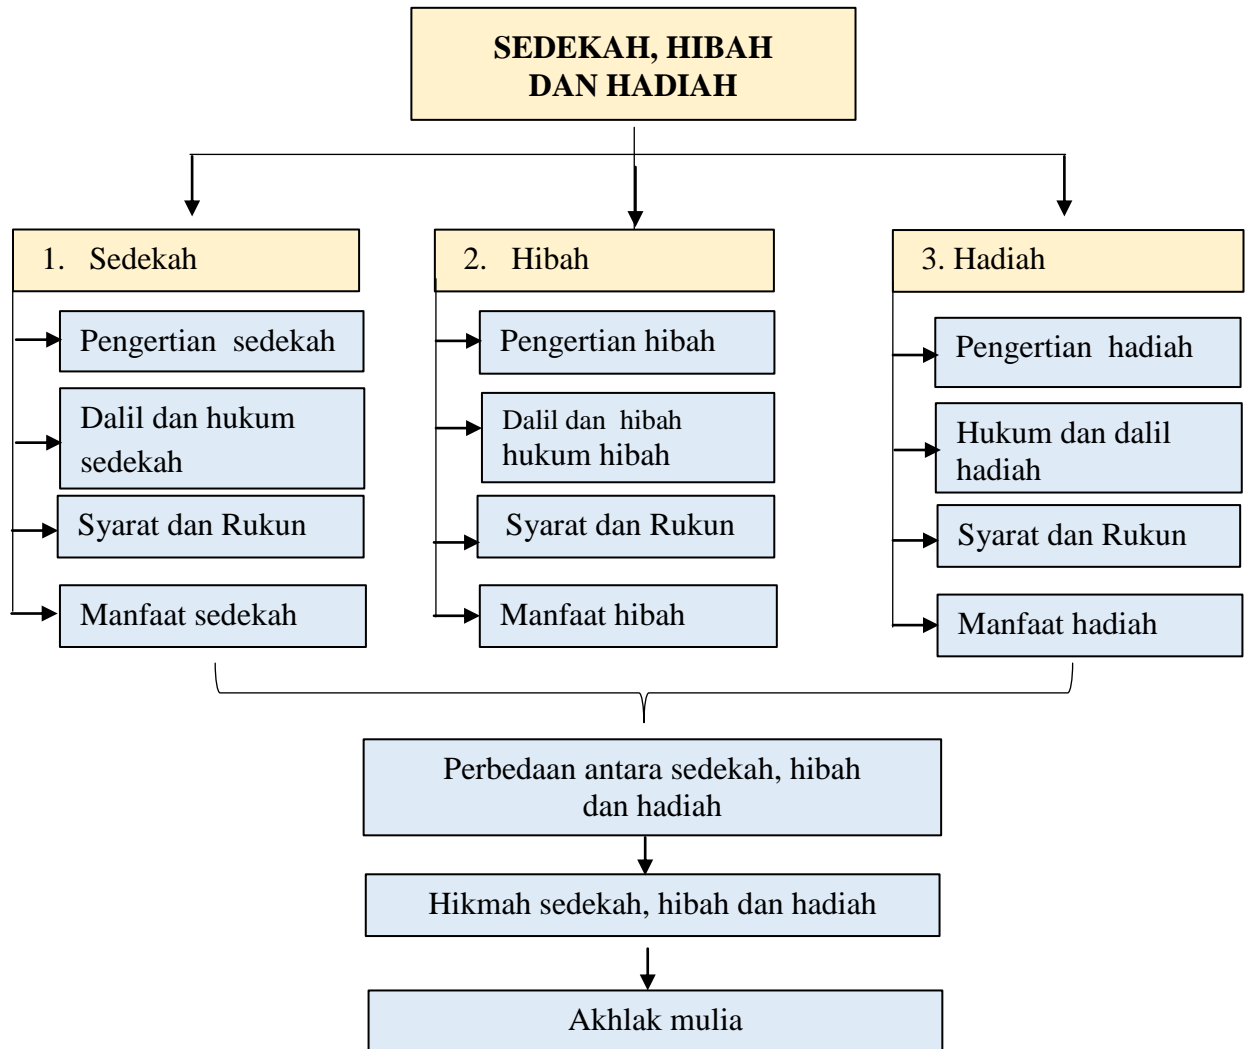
SEDEKAH, HIBAH DAN HADIAH

1. Sedekah

Pengertian sedekah

Dalil dan hukum sedekah

Syarat dan Rukun

Manfaat sedekah

2. Hibah

Pengertian hibah

Dalil dan hibah hukum hibah

Syarat dan Rukun

Manfaat hibah

3. Hadiah

Pengertian hadiah

Hukum dan dalil hadiah

Syarat dan Rukun

Manfaat hadiah

Perbedaan antara sedekah, hibah dan hadiah

Hikmah sedekah, hibah dan hadiah

Akhlak mulia